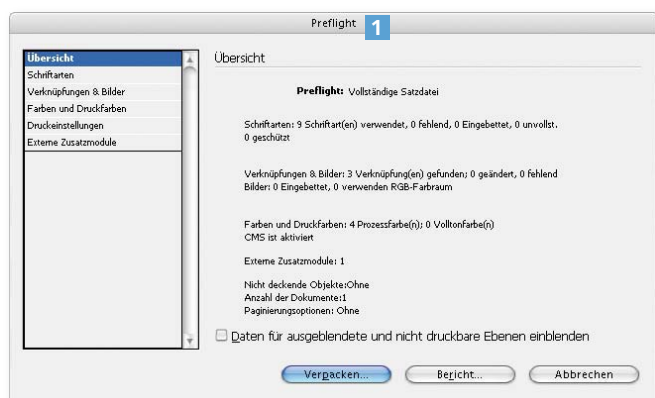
Preflight 1

Übersicht
Schriftarten
Verknüpfungen & Bilder
Farben und Druckfarben
Druckeinstellungen
Externe Zusatzmodule

Übersicht

Preflight: Vollständige Satzdatei

Schriftarten: 9 Schriftart(en) verwendet, 0 fehlend, 0 Eingebettet, 0 unvollst. 0 geschützt

Verknüpfungen & Bilder: 3 Verknüpfung(en) gefunden; 0 geändert, 0 fehlend Bilder: 0 Eingebettet, 0 verwenden RGB-Farbraum

Farben und Druckfarben: 4 Prozessfarbe(n); 0 Volltonfarbe(n) CMS ist aktiviert

Externe Zusatzmodule: 1

Nicht deckende Objekte:Ohne
Anzahl der Dokumente:1
Paginierungsoptionen: Ohne

Daten für ausgeblendete und nicht druckbare Ebenen einblenden

Verpacken... Bericht... Abbrechen